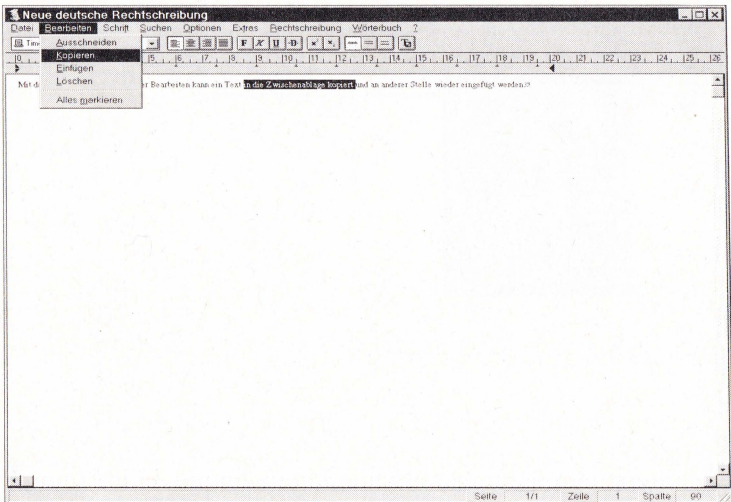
Neue deutsche Rechtschreibung

Datei Bearbeiten Schrift Suchen Optionen Extras Rechtschreibung Wörterbuch ?

Tim

Ausschneiden
Kopieren
Einfügen
Löschen
Alles markieren

F K U D

0 1 5 6 7 8 9 10 11 12 13 14 15 16 17 18 19 20 21 22 23 24 25 26

Mit d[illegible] er Bearbeiten kann ein Text in die Zwischenablage kopiert und an anderer Stelle wieder eingefügt werden.

Seite 1/1 Zeile 1 Spalte 90